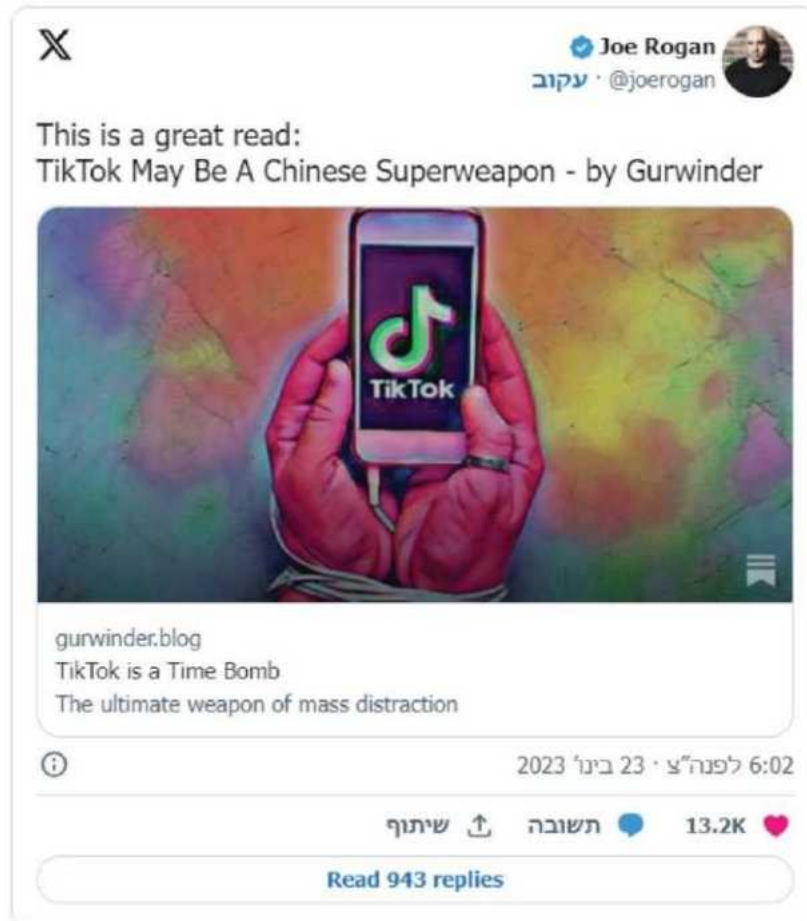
X

Joe Rogan
@joerogan · עקוב

This is a great read:
TikTok May Be A Chinese Superweapon - by Gurwinder

TikTok

gurwinder.blog
TikTok is a Time Bomb
The ultimate weapon of mass distraction

6:02 לפנה"צ · 23 בינו' 2023

13.2K תשובה שיתוף

Read 943 replies